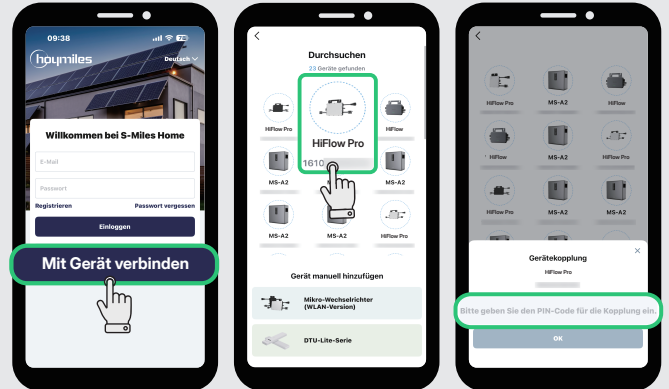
09:38

hoymiles

Deutsch

Willkommen bei S-Miles Home

E-Mail

Passwort

Registrieren

Passwort vergessen

Einloggen

Mit Gerät verbinden

Durchsuchen

23 Geräte gefunden

HiFlow Pro

HiFlow Pro

1610

HiFlow

MS-A2

MS-A2

MS-A2

MS-A2

MS-A2

HiFlow Pro

Gerät manuell hinzufügen

Mikro-Wechselrichter (WLAN-Version)

DTU-Lite-Serie

HiFlow Pro

MS-A2

HiFlow

HiFlow

MS-A2

MS-A2

HiFlow Pro

MS-A2

HiFlow Pro

Gerätekopplung

HiFlow Pro

Bitte geben Sie den PIN-Code für die Kopplung ein.

OK